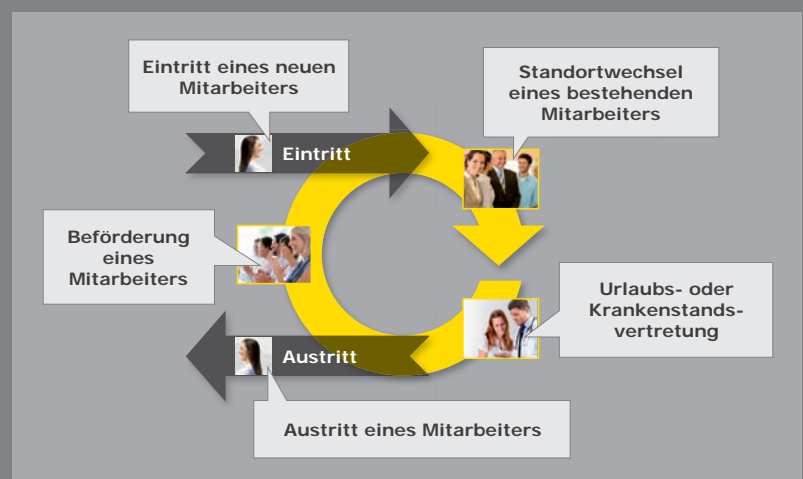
Eintritt eines neuen Mitarbeiters

Eintritt

Standortwechsel eines bestehenden Mitarbeiters

Beförderung eines Mitarbeiters

Urlaubs- oder Krankenstandsvertretung

Austritt

Austritt eines Mitarbeiters